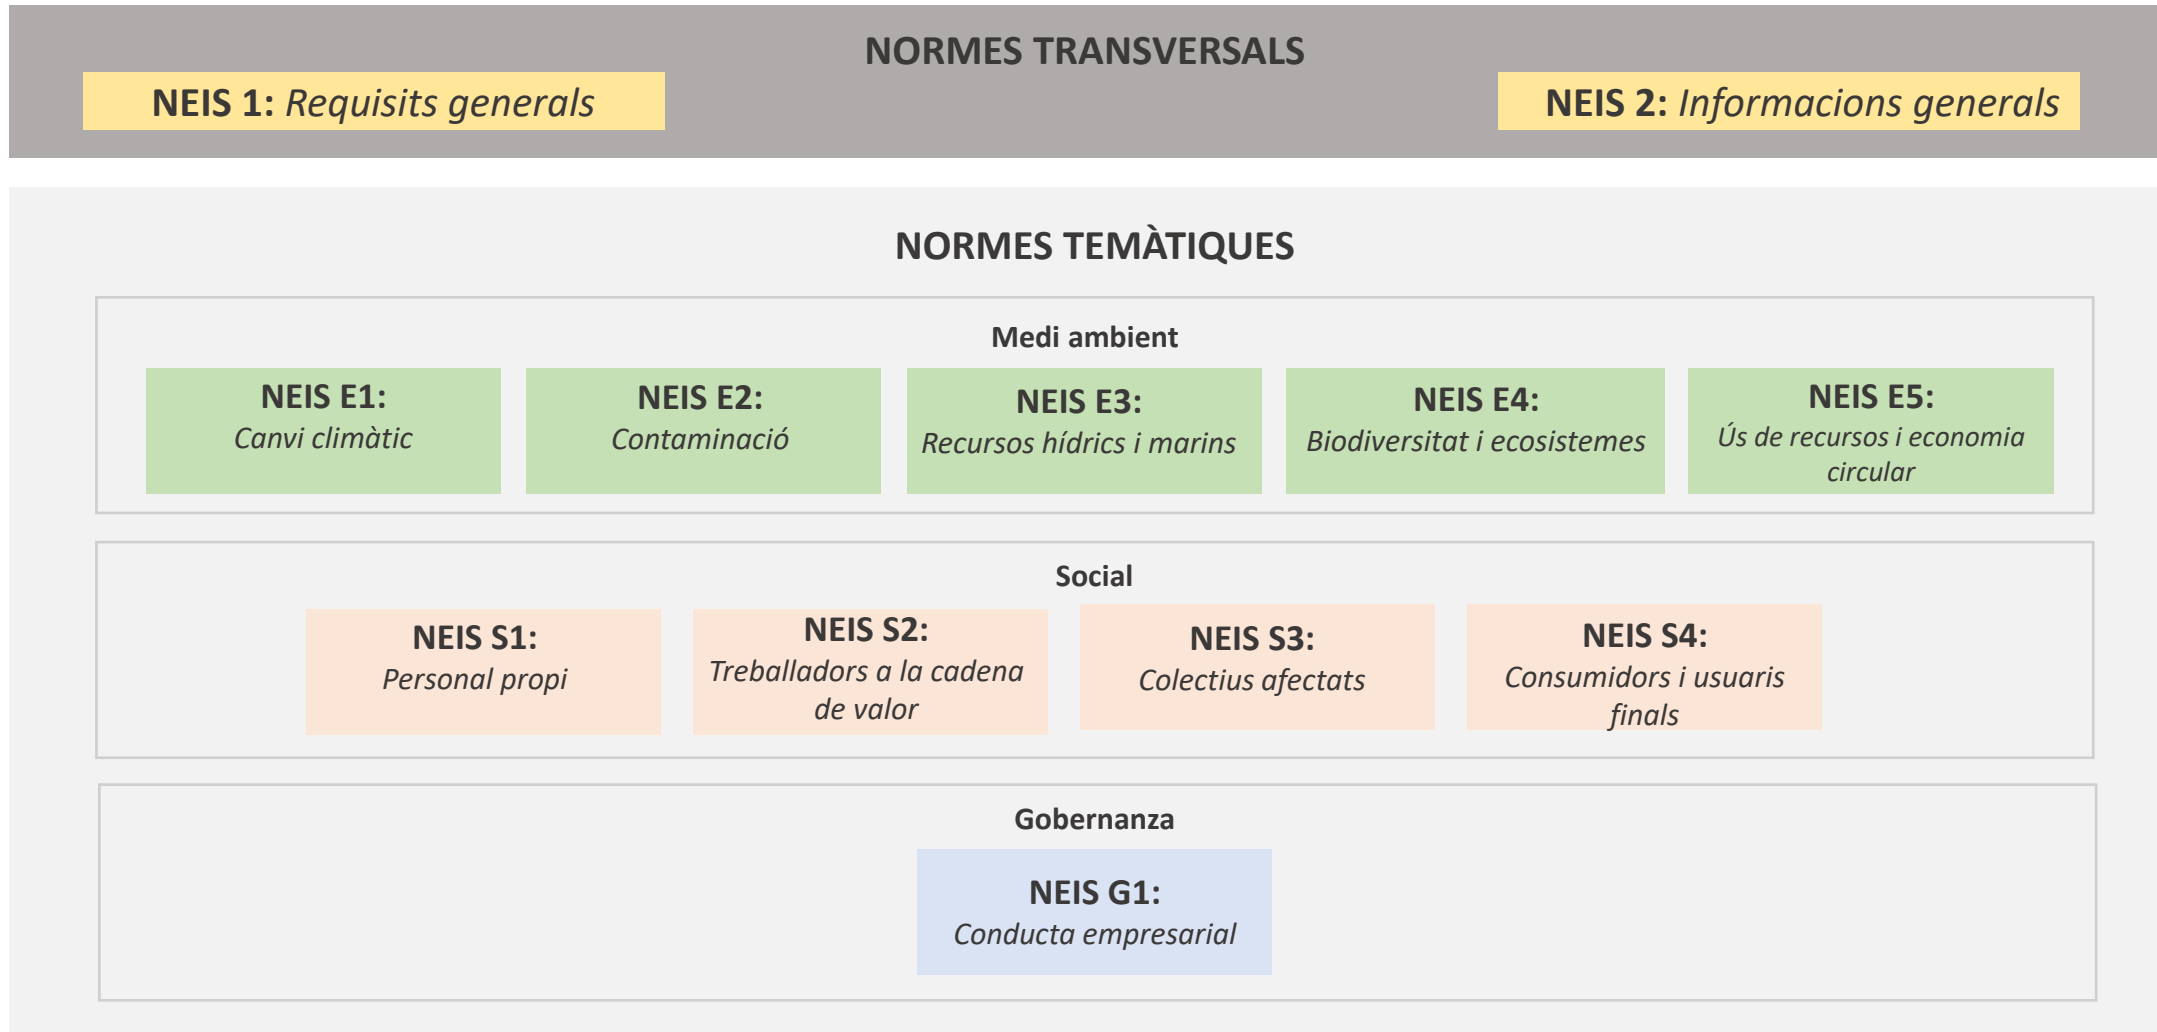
NORMES TRANSVERSALS

NEIS 1: Requisits generals

NEIS 2: Informacions generals

NORMES TEMÀTIQUES

Medi ambient

NEIS E1: Canvi climàtic

NEIS E2: Contaminació

NEIS E3: Recursos hídrics i marins

NEIS E4: Biodiversitat i ecosistemes

NEIS E5: Ús de recursos i economia circular

Social

NEIS S1: Personal propi

NEIS S2: Treballadors a la cadena de valor

NEIS S3: Colectius afectats

NEIS S4: Consumidors i usuaris finals

Gobernanza

NEIS G1: Conducta empresarial